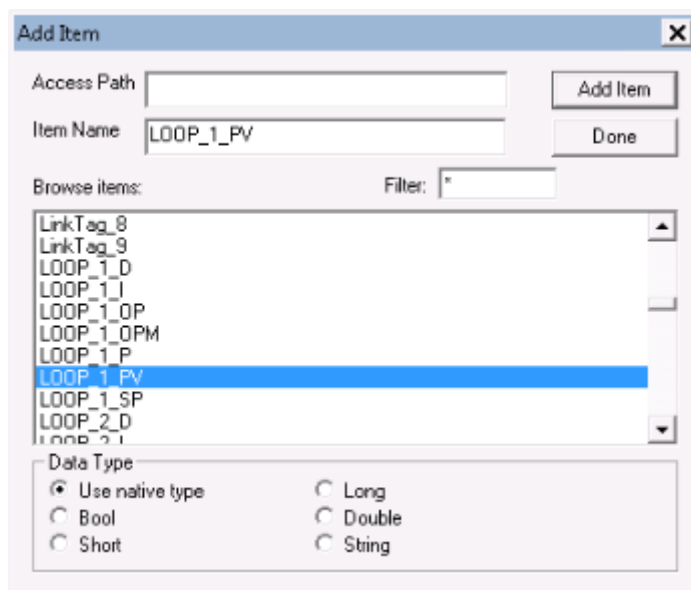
Add Item

Access Path

Add Item

Item Name LOOP_1_PV

Done

Browse items:

Filter: *

LinkTag_8
LinkTag_9
LOOP_1_D
LOOP_1_I
LOOP_1_OP
LOOP_1_OPM
LOOP_1_P
LOOP_1_PV
LOOP_1_SP
LOOP_2_D
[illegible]

Data Type

Use native type
Bool
Short
Long
Double
String